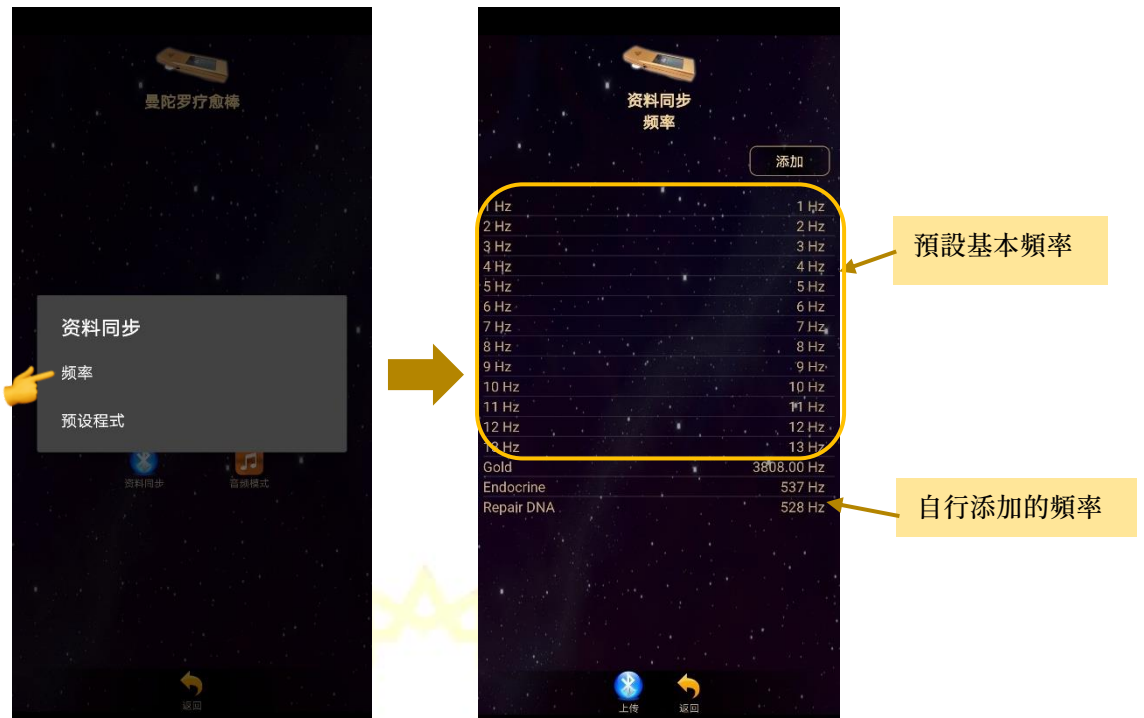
曼陀罗疗愈棒

资料同步

频率

预设程式

资料同步

音频模式

返回

资料同步
频率

添加

| | |
|---|---|
| 1 Hz | 1 Hz |
| 2 Hz | 2 Hz |
| 3 Hz | 3 Hz |
| 4 Hz | 4 Hz |
| 5 Hz | 5 Hz |
| 6 Hz | 6 Hz |
| 7 Hz | 7 Hz |
| 8 Hz | 8 Hz |
| 9 Hz | 9 Hz |
| 10 Hz | 10 Hz |
| 11 Hz | 11 Hz |
| 12 Hz | 12 Hz |
| 13 Hz | 13 Hz |
| Gold | 3808.00 Hz |
| Endocrine | 537 Hz |
| Repair DNA | 528 Hz |

上传

返回

預設基本頻率

自行添加的頻率